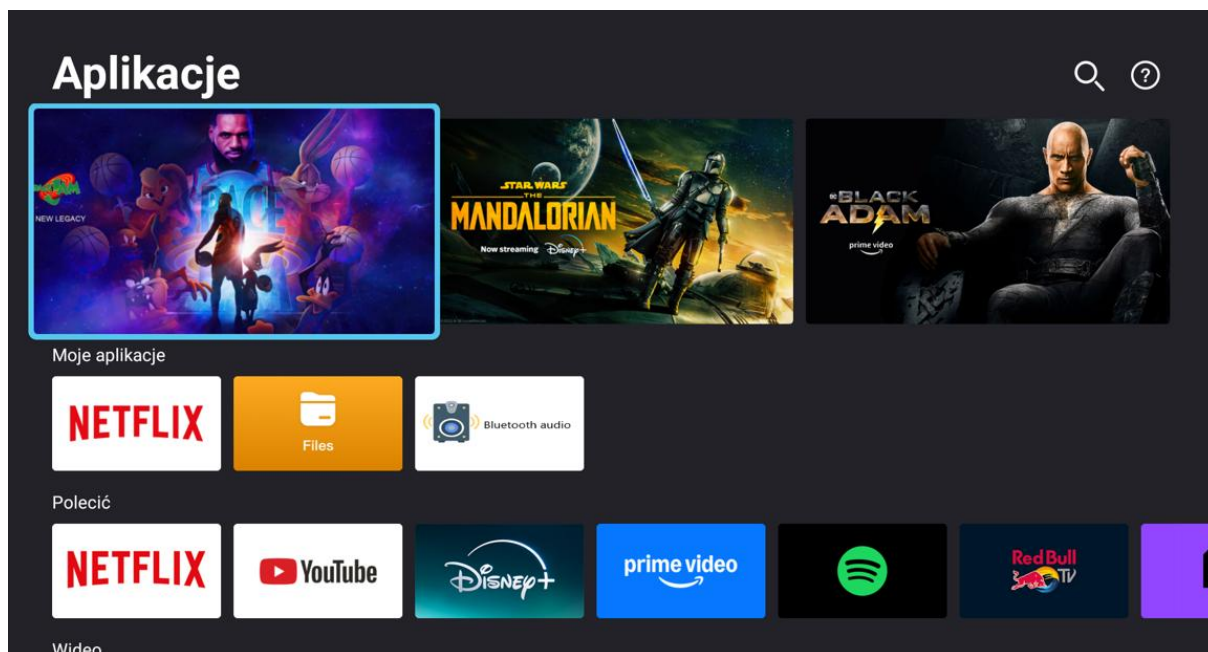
Aplikacje

NEW LEGACY

STAR WARS THE MANDALORIAN
Now streaming Disney+

BLACK ADAM
prime video

Moje aplikacje

NETFLIX

Files

Bluetooth audio

Polecić

NETFLIX

YouTube

Disney+

prime video

Red Bull TV

Wideo